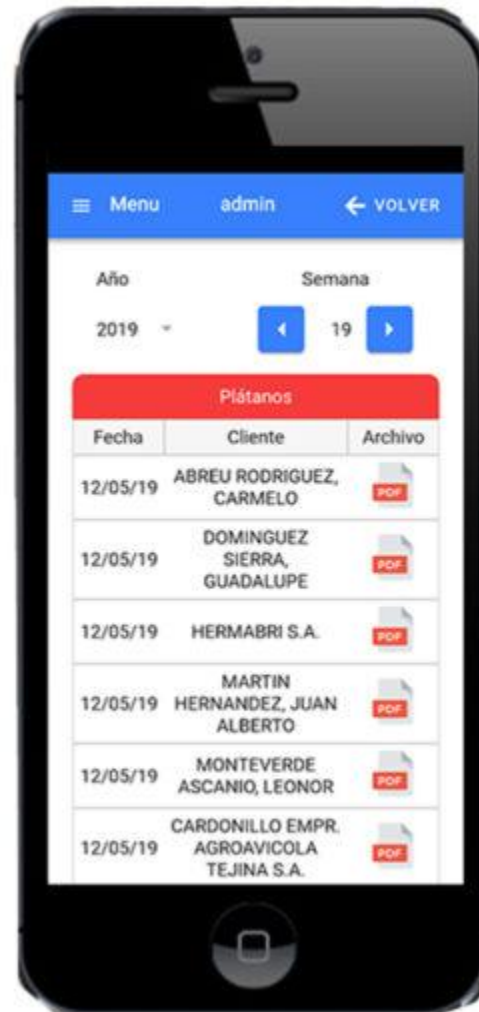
Menu admin ← VOLVER

Año

Semana

2019

19

Plátanos

| Fecha | Cliente | Archivo |
|---|---|---|
| 12/05/19 | ABREU RODRIGUEZ, CARMELO | PDF |
| 12/05/19 | DOMINGUEZ SIERRA, GUADALUPE | PDF |
| 12/05/19 | HERMABRI S.A. | PDF |
| 12/05/19 | MARTIN HERNANDEZ, JUAN ALBERTO | PDF |
| 12/05/19 | MONTEVERDE ASCANIO, LEONOR | PDF |
| 12/05/19 | CARDONILLO EMPR. AGROAVICOLA TEJINA S.A. | PDF |